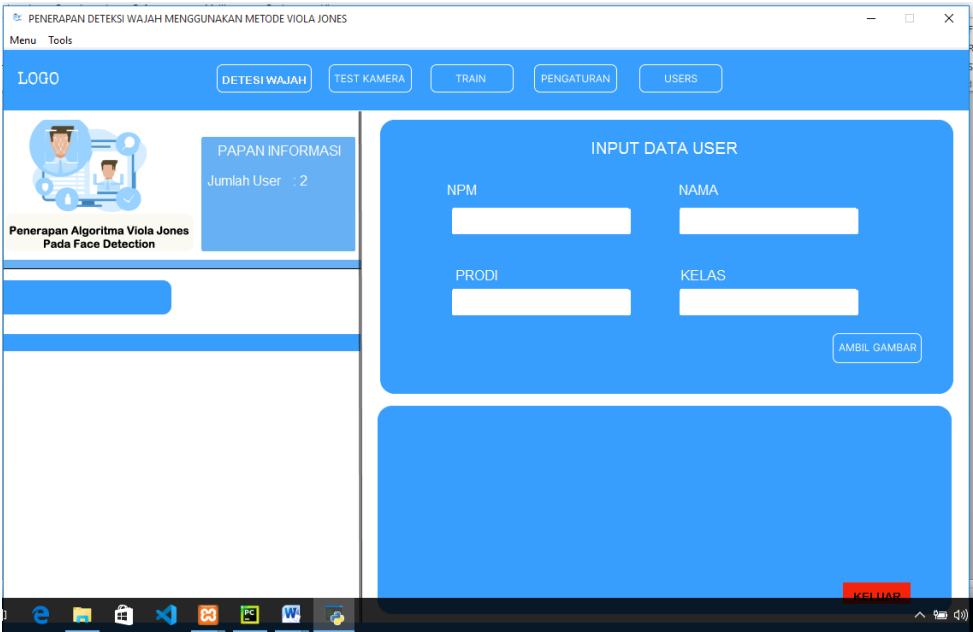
PENERAPAN DETEKSI WAJAH MENGGUNAKAN METODE VIOLA JONES

Menu Tools

LOGO

DETESI WAJAH

TEST KAMERA

TRAIN

PENGATURAN

USERS

Penerapan Algoritma Viola Jones Pada Face Detection

PAPAN INFORMASI

Jumlah User : 2

INPUT DATA USER

NPM

NAMA

PRODI

KELAS

AMBIL GAMBAR

KELUAR